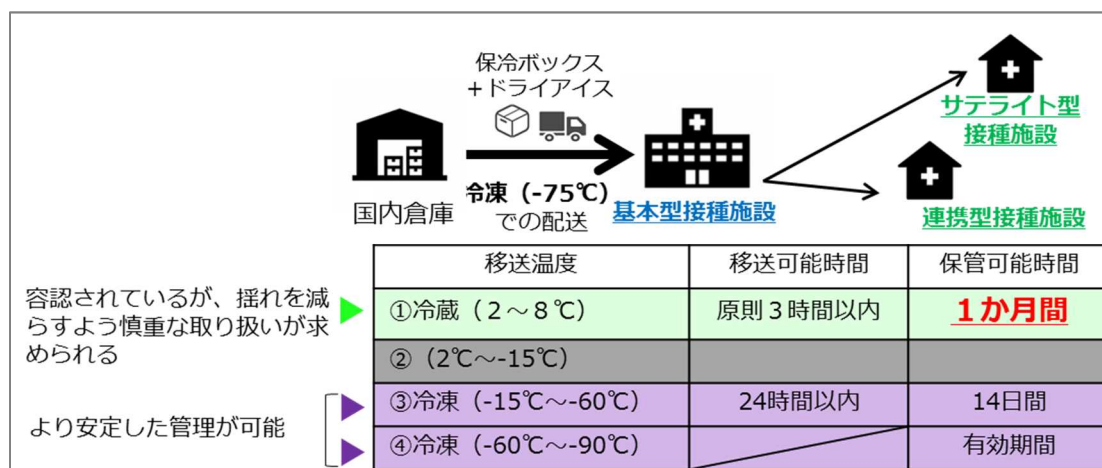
保冷ボックス
＋ドライアイス

国内倉庫

冷凍（-75℃）
での配送

基本型接種施設

サテライト型
接種施設

連携型接種施設

| 移送温度 | 移送可能時間 | 保管可能時間 |
|---|---|---|
| ①冷蔵（２～８℃） | 原則３時間以内 | １か月間 |
| ②（2℃～-15℃） | | |
| ③冷凍（-15℃～-60℃） | 24時間以内 | 14日間 |
| ④冷凍（-60℃～-90℃） | | 有効期間 |

容認されているが、揺れを減らすよう慎重な取り扱いが求められる

より安定した管理が可能